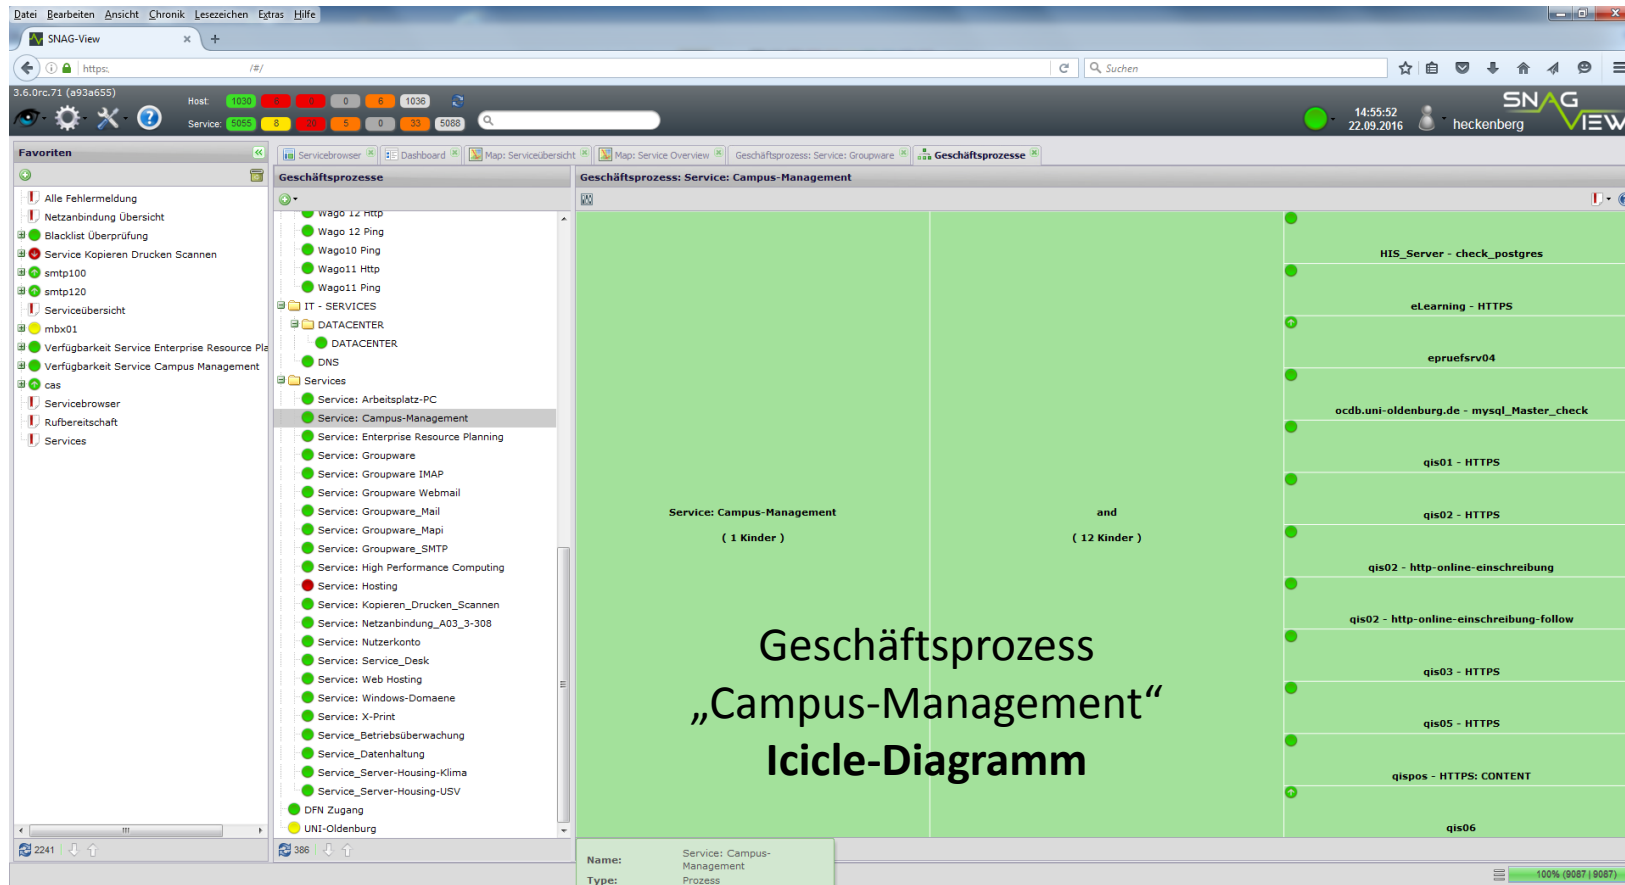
Datei Bearbeiten Ansicht Chronik Lesezeichen Extras Hilfe

SNAG-View

https: /#/

Suchen

3.6.0rc.71 (a93a655)

Host: 1030 6 0 0 6 1036
Service: 5055 8 20 5 0 33 5088

14:55:52
22.09.2016
heckenberg

SNAG VIEW

Favoriten

Alle Fehlermeldung
Netzanbindung Übersicht
Blacklist Überprüfung
Service Kopieren Drucken Scannen
smtp100
smtp120
Serviceübersicht
mbx01
Verfügbarkeit Service Enterprise Resource Pla
Verfügbarkeit Service Campus Management
cas
Servicebrowser
Rufbereitschaft
Services

2241

Servicebrowser | Dashboard | Map: Serviceübersicht | Map: Service Overview | Geschäftsprozess: Service: Groupware | Geschäftsprozesse

Geschäftsprozesse

Wago 12 Http
Wago 12 Ping
Wago10 Ping
Wago11 Http
Wago11 Ping
IT - SERVICES
DATACENTER
DATACENTER
DNS
Services
Service: Arbeitsplatz-PC
Service: Campus-Management
Service: Enterprise Resource Planning
Service: Groupware
Service: Groupware IMAP
Service: Groupware Webmail
Service: Groupware_Mail
Service: Groupware_Mapi
Service: Groupware_SMTP
Service: High Performance Computing
Service: Hosting
Service: Kopieren_Drucken_Scannen
Service: Netzanbindung_A03_3-308
Service: Nutzerkonto
Service: Service_Desk
Service: Web Hosting
Service: Windows-Domaene
Service: X-Print
Service_Betriebsüberwachung
Service_Datenhaltung
Service_Server-Housing-Klima
Service_Server-Housing-USV
DFN Zugang
UNI-Oldenburg

386

Geschäftsprozess: Service: Campus-Management

Service: Campus-Management
( 1 Kinder )

and
( 12 Kinder )

HIS_Server - check_postgres
eLearning - HTTPS
epruefsrv04
ocdb.uni-oldenburg.de - mysql_Master_check
qis01 - HTTPS
qis02 - HTTPS
qis02 - http-online-einschreibung
qis02 - http-online-einschreibung-follow
qis03 - HTTPS
qis05 - HTTPS
qispos - HTTPS: CONTENT
qis06

Geschäftsprozess
„Campus-Management“
Icicle-Diagramm

Name: Service: Campus-Management
Type: Prozess

100% (9087 | 9087)